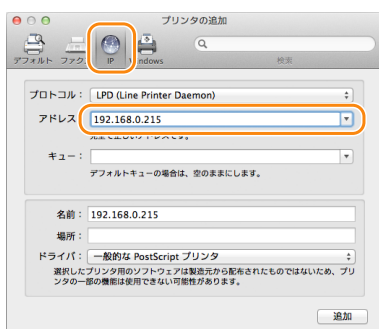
プリンタの追加

デフォルト　ファクス　IP　Windows　検索

プロトコル：LPD (Line Printer Daemon)

アドレス：192.168.0.215

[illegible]

キュー：

デフォルトキューの場合は、空のままにします。

名前：192.168.0.215

場所：

ドライバ：一般的な PostScript プリンタ

選択したプリンタ用のソフトウェアは製造元から配布されたものではないため、プリンタの一部の機能は使用できない可能性があります。

追加